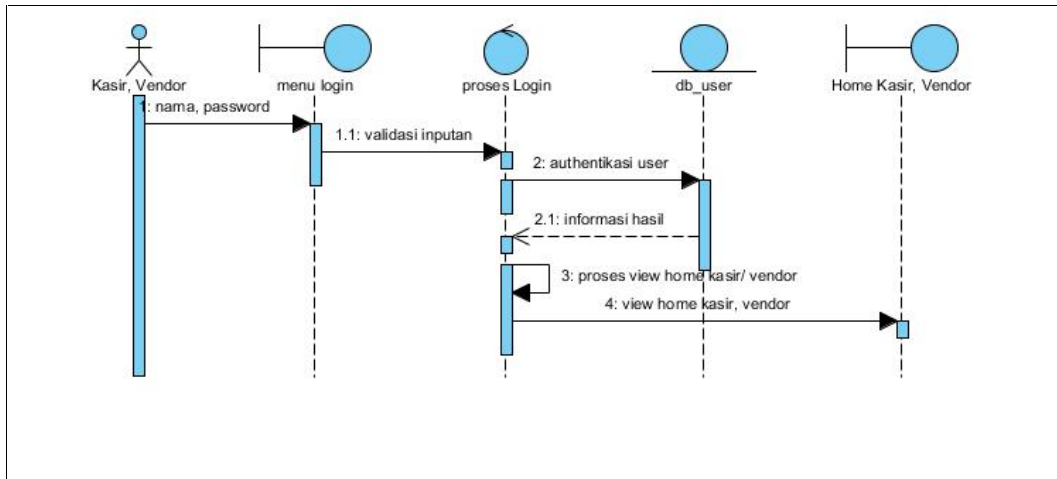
Kasir, Vendor
menu login
proses Login
db_user
Home Kasir, Vendor

1: nama, password
1.1: validasi inputan
2: authentikasi user
2.1: informasi hasil
3: proses view home kasir/ vendor
4: view home kasir, vendor